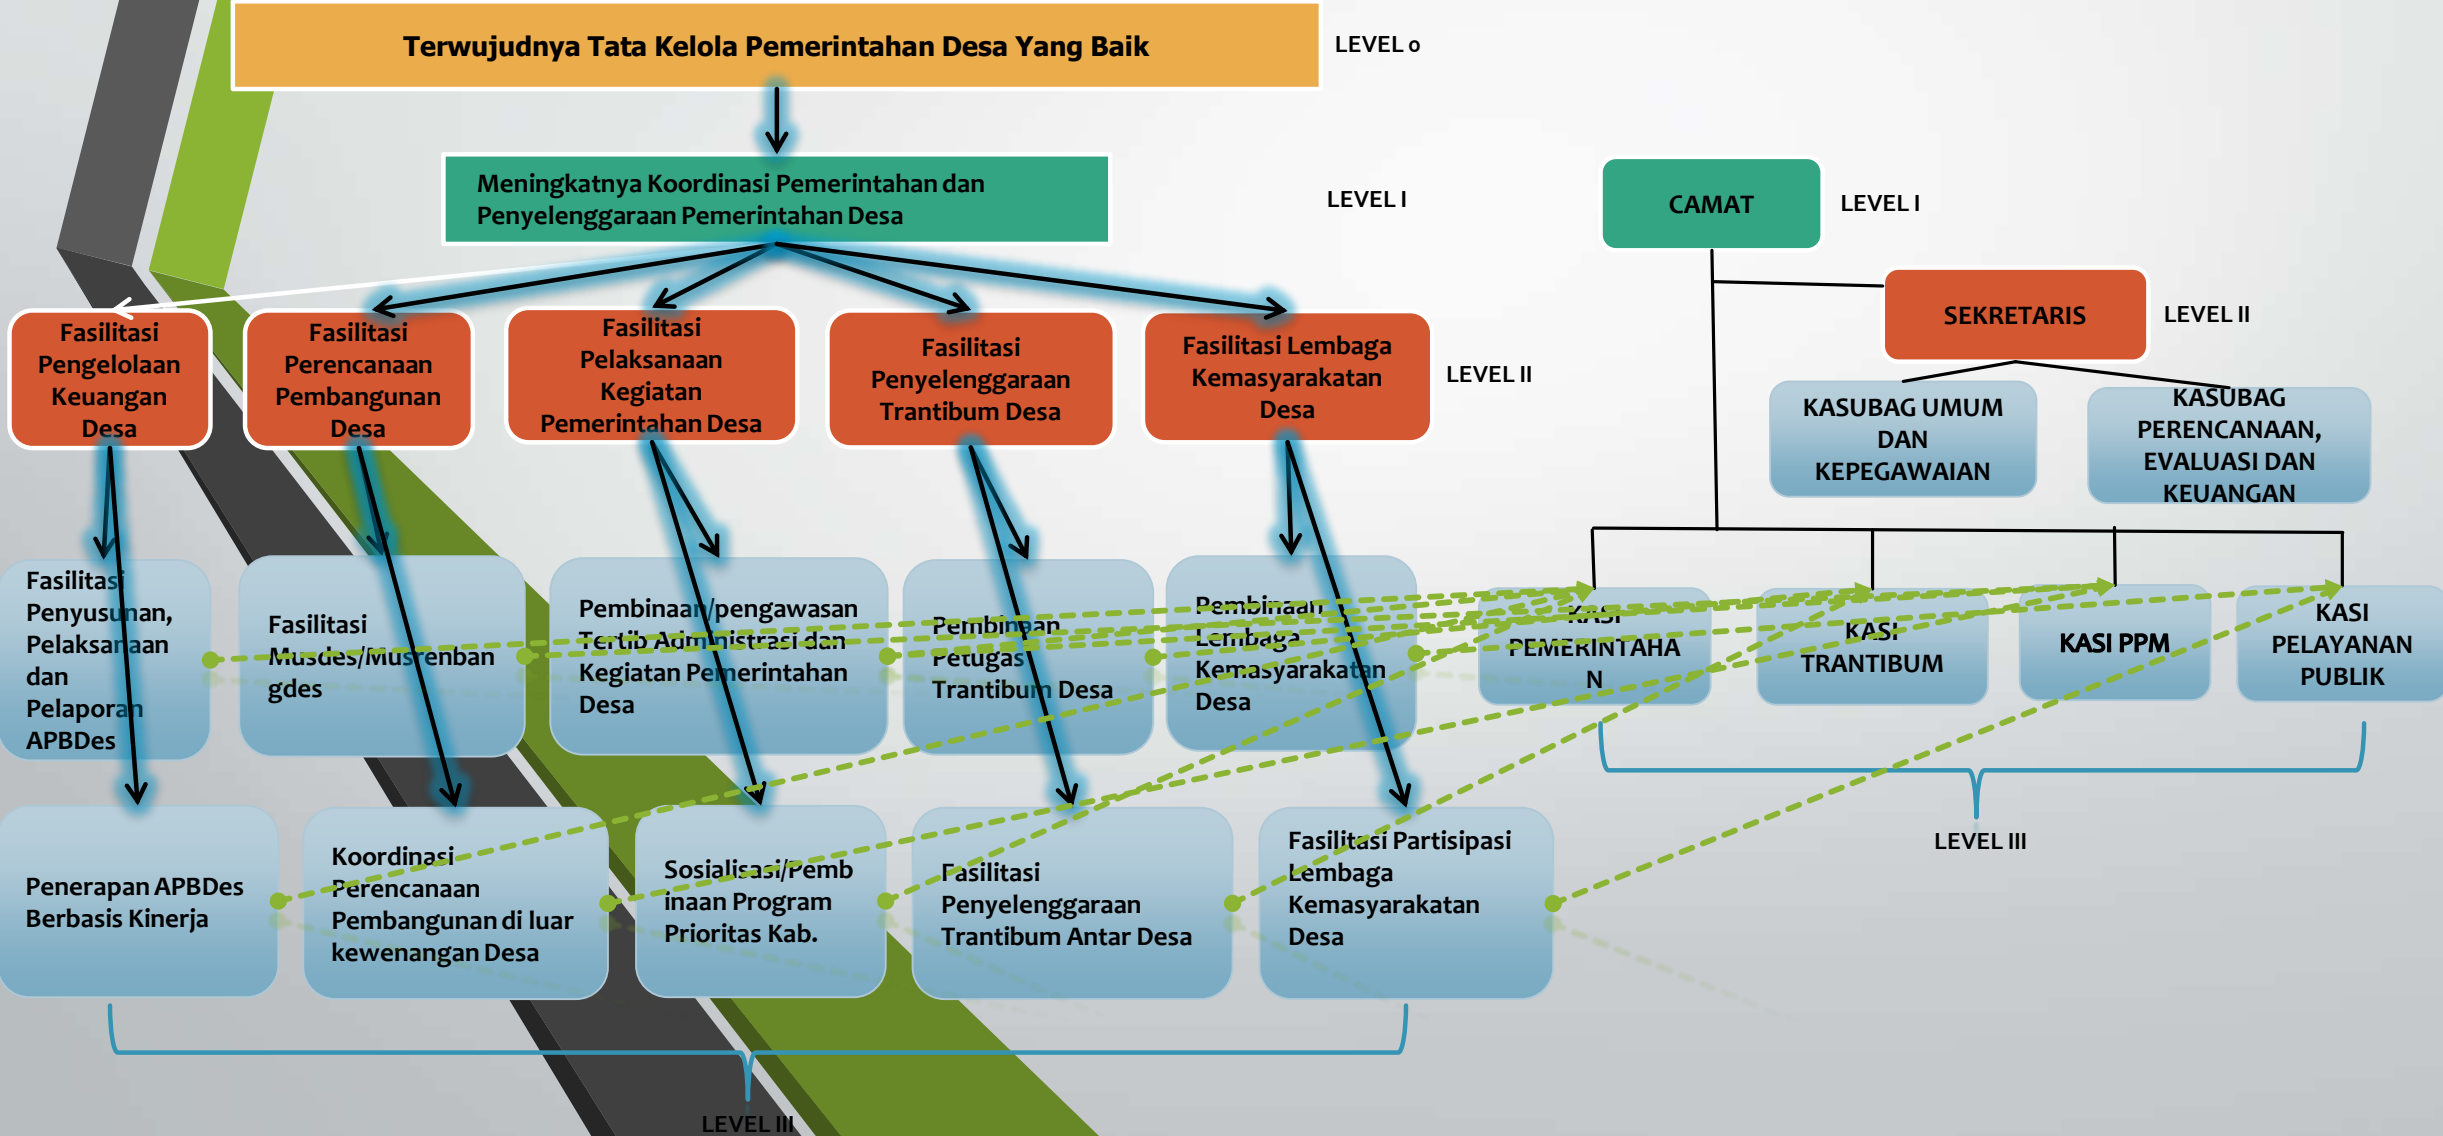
Terwujudnya Tata Kelola Pemerintahan Desa Yang Baik

LEVEL 0

Meningkatnya Koordinasi Pemerintahan dan Penyelenggaraan Pemerintahan Desa

LEVEL I

CAMAT

LEVEL I

SEKRETARIS

LEVEL II

Fasilitasi Pengelolaan Keuangan Desa

Fasilitasi Perencanaan Pembangunan Desa

Fasilitasi Pelaksanaan Kegiatan Pemerintahan Desa

Fasilitasi Penyelenggaraan Trantibum Desa

Fasilitasi Lembaga Kemasyarakatan Desa

LEVEL II

KASUBAG UMUM DAN KEPEGAWAIAN

KASUBAG PERENCANAAN, EVALUASI DAN KEUANGAN

Fasilitasi Penyusunan, Pelaksanaan dan Pelaporan APBDes

Fasilitasi Musdes/Musrenbangdes

Pembinaan/pengawasan Tertib Administrasi dan Kegiatan Pemerintahan Desa

Pembinaan Petugas Trantibum Desa

Pembinaan Lembaga Kemasyarakatan Desa

KASI PEMERINTAHAN

KASI TRANTIBUM

KASI PPM

KASI PELAYANAN PUBLIK

LEVEL III

Penerapan APBDes Berbasis Kinerja

Koordinasi Perencanaan Pembangunan di luar kewenangan Desa

Sosialisasi/Pembinaan Program Prioritas Kab.

Fasilitasi Penyelenggaraan Trantibum Antar Desa

Fasilitasi Partisipasi Lembaga Kemasyarakatan Desa

LEVEL III